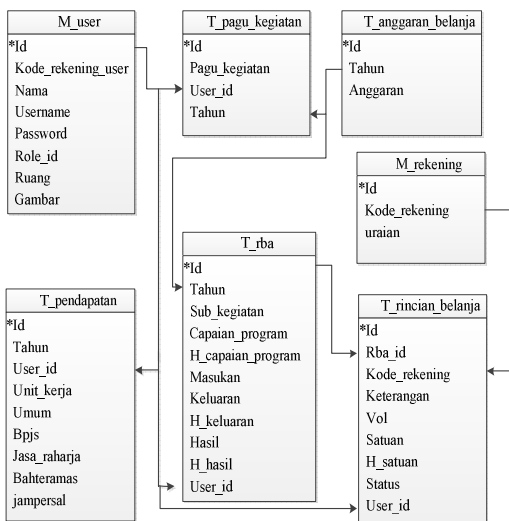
M_user
*Id
Kode_rekening_user
Nama
Username
Password
Role_id
Ruang
Gambar

T_pagu_kegiatan
*Id
Pagu_kegiatan
User_id
Tahun

T_anggaran_belanja
*Id
Tahun
Anggaran

M_rekening
*Id
Kode_rekening
uraian

T_rba
*Id
Tahun
Sub_kegiatan
Capaian_program
H_capaian_program
Masukan
Keluaran
H_keluaran
Hasil
H_hasil
User_id

T_pendapatan
*Id
Tahun
User_id
Unit_kerja
Umum
Bpjs
Jasa_raharja
Bahteramas
jampersal

T_rincian_belanja
*Id
Rba_id
Kode_rekening
Keterangan
Vol
Satuan
H_satuan
Status
User_id